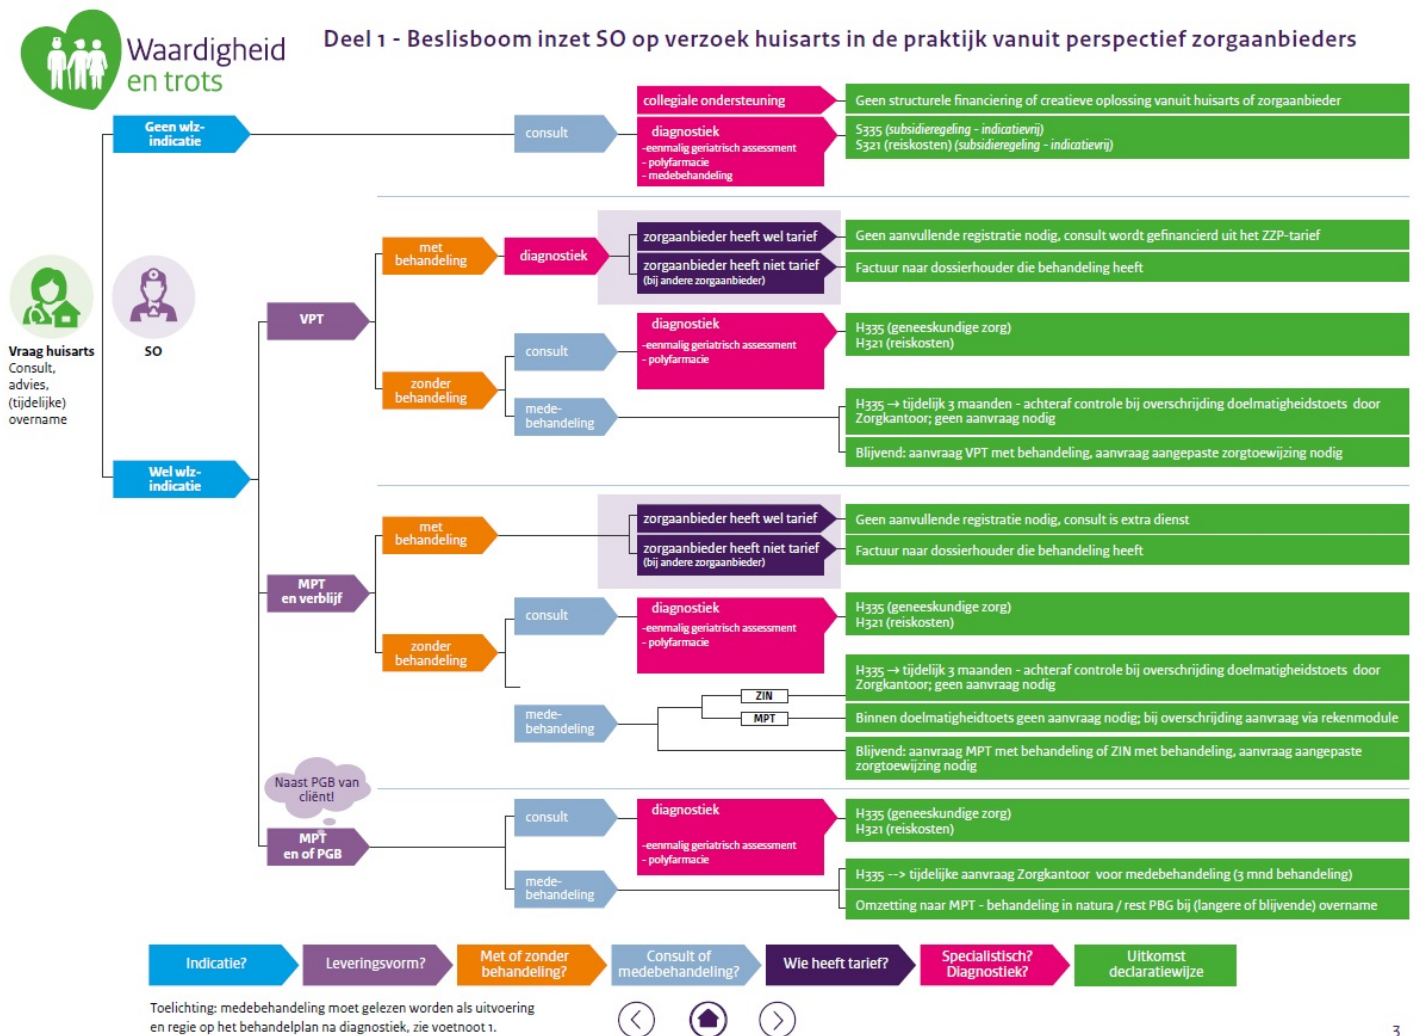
Waardigheid en trots

Deel 1 - Beslisboom inzet SO op verzoek huisarts in de praktijk vanuit perspectief zorgaanbieders

Vraag huisarts
Consult, advies, (tijdelijke) overname

SO

Geen wlz-indicatie

consult

collegiale ondersteuning

Geen structurele financiering of creatieve oplossing vanuit huisarts of zorgaanbieder

diagnostiek
-eenmalig geriatrisch assessment
- polyfarmacie
- medebehandeling

S335 (subsidieregeling - indicatievrij)
S321 (reiskosten) (subsidieregeling - indicatievrij)

Wel wlz-indicatie

VPT

met behandeling

diagnostiek

zorgaanbieder heeft wel tarief

Geen aanvullende registratie nodig, consult wordt gefinancierd uit het ZZP-tarief

zorgaanbieder heeft niet tarief (bij andere zorgaanbieder)

Factuur naar dossierhouder die behandeling heeft

zonder behandeling

consult

diagnostiek
-eenmalig geriatrisch assessment
- polyfarmacie

H335 (geneeskundige zorg)
H321 (reiskosten)

mede-behandeling

H335 → tijdelijk 3 maanden - achteraf controle bij overschrijding doelmatigheidstoets door Zorgkantoor; geen aanvraag nodig

Blijvend: aanvraag VPT met behandeling, aanvraag aangepaste zorgtoewijzing nodig

MPT en verblijf

met behandeling

zorgaanbieder heeft wel tarief

Geen aanvullende registratie nodig, consult is extra dienst

zorgaanbieder heeft niet tarief (bij andere zorgaanbieder)

Factuur naar dossierhouder die behandeling heeft

zonder behandeling

consult

diagnostiek
-eenmalig geriatrisch assessment
- polyfarmacie

H335 (geneeskundige zorg)
H321 (reiskosten)

H335 → tijdelijk 3 maanden - achteraf controle bij overschrijding doelmatigheidstoets door Zorgkantoor; geen aanvraag nodig

mede-behandeling

ZIN

MPT

Binnen doelmatigheidstoets geen aanvraag nodig; bij overschrijding aanvraag via rekenmodule

Blijvend: aanvraag MPT met behandeling of ZIN met behandeling, aanvraag aangepaste zorgtoewijzing nodig

Naast PGB van cliënt!

MPT en of PGB

consult

diagnostiek
-eenmalig geriatrisch assessment
- polyfarmacie

H335 (geneeskundige zorg)
H321 (reiskosten)

mede-behandeling

H335 --> tijdelijke aanvraag Zorgkantoor voor medebehandeling (3 mnd behandeling)

Omzetting naar MPT - behandeling in natura / rest PBG bij (langere of blijvende) overname

Indicatie? | Leveringsvorm? | Met of zonder behandeling? | Consult of medebehandeling? | Wie heeft tarief? | Specialistisch? Diagnostiek? | Uitkomst declaratiewijze

Toelichting: medebehandeling moet gelezen worden als uitvoering en regie op het behandelplan na diagnostiek, zie voetnoot 1.

3